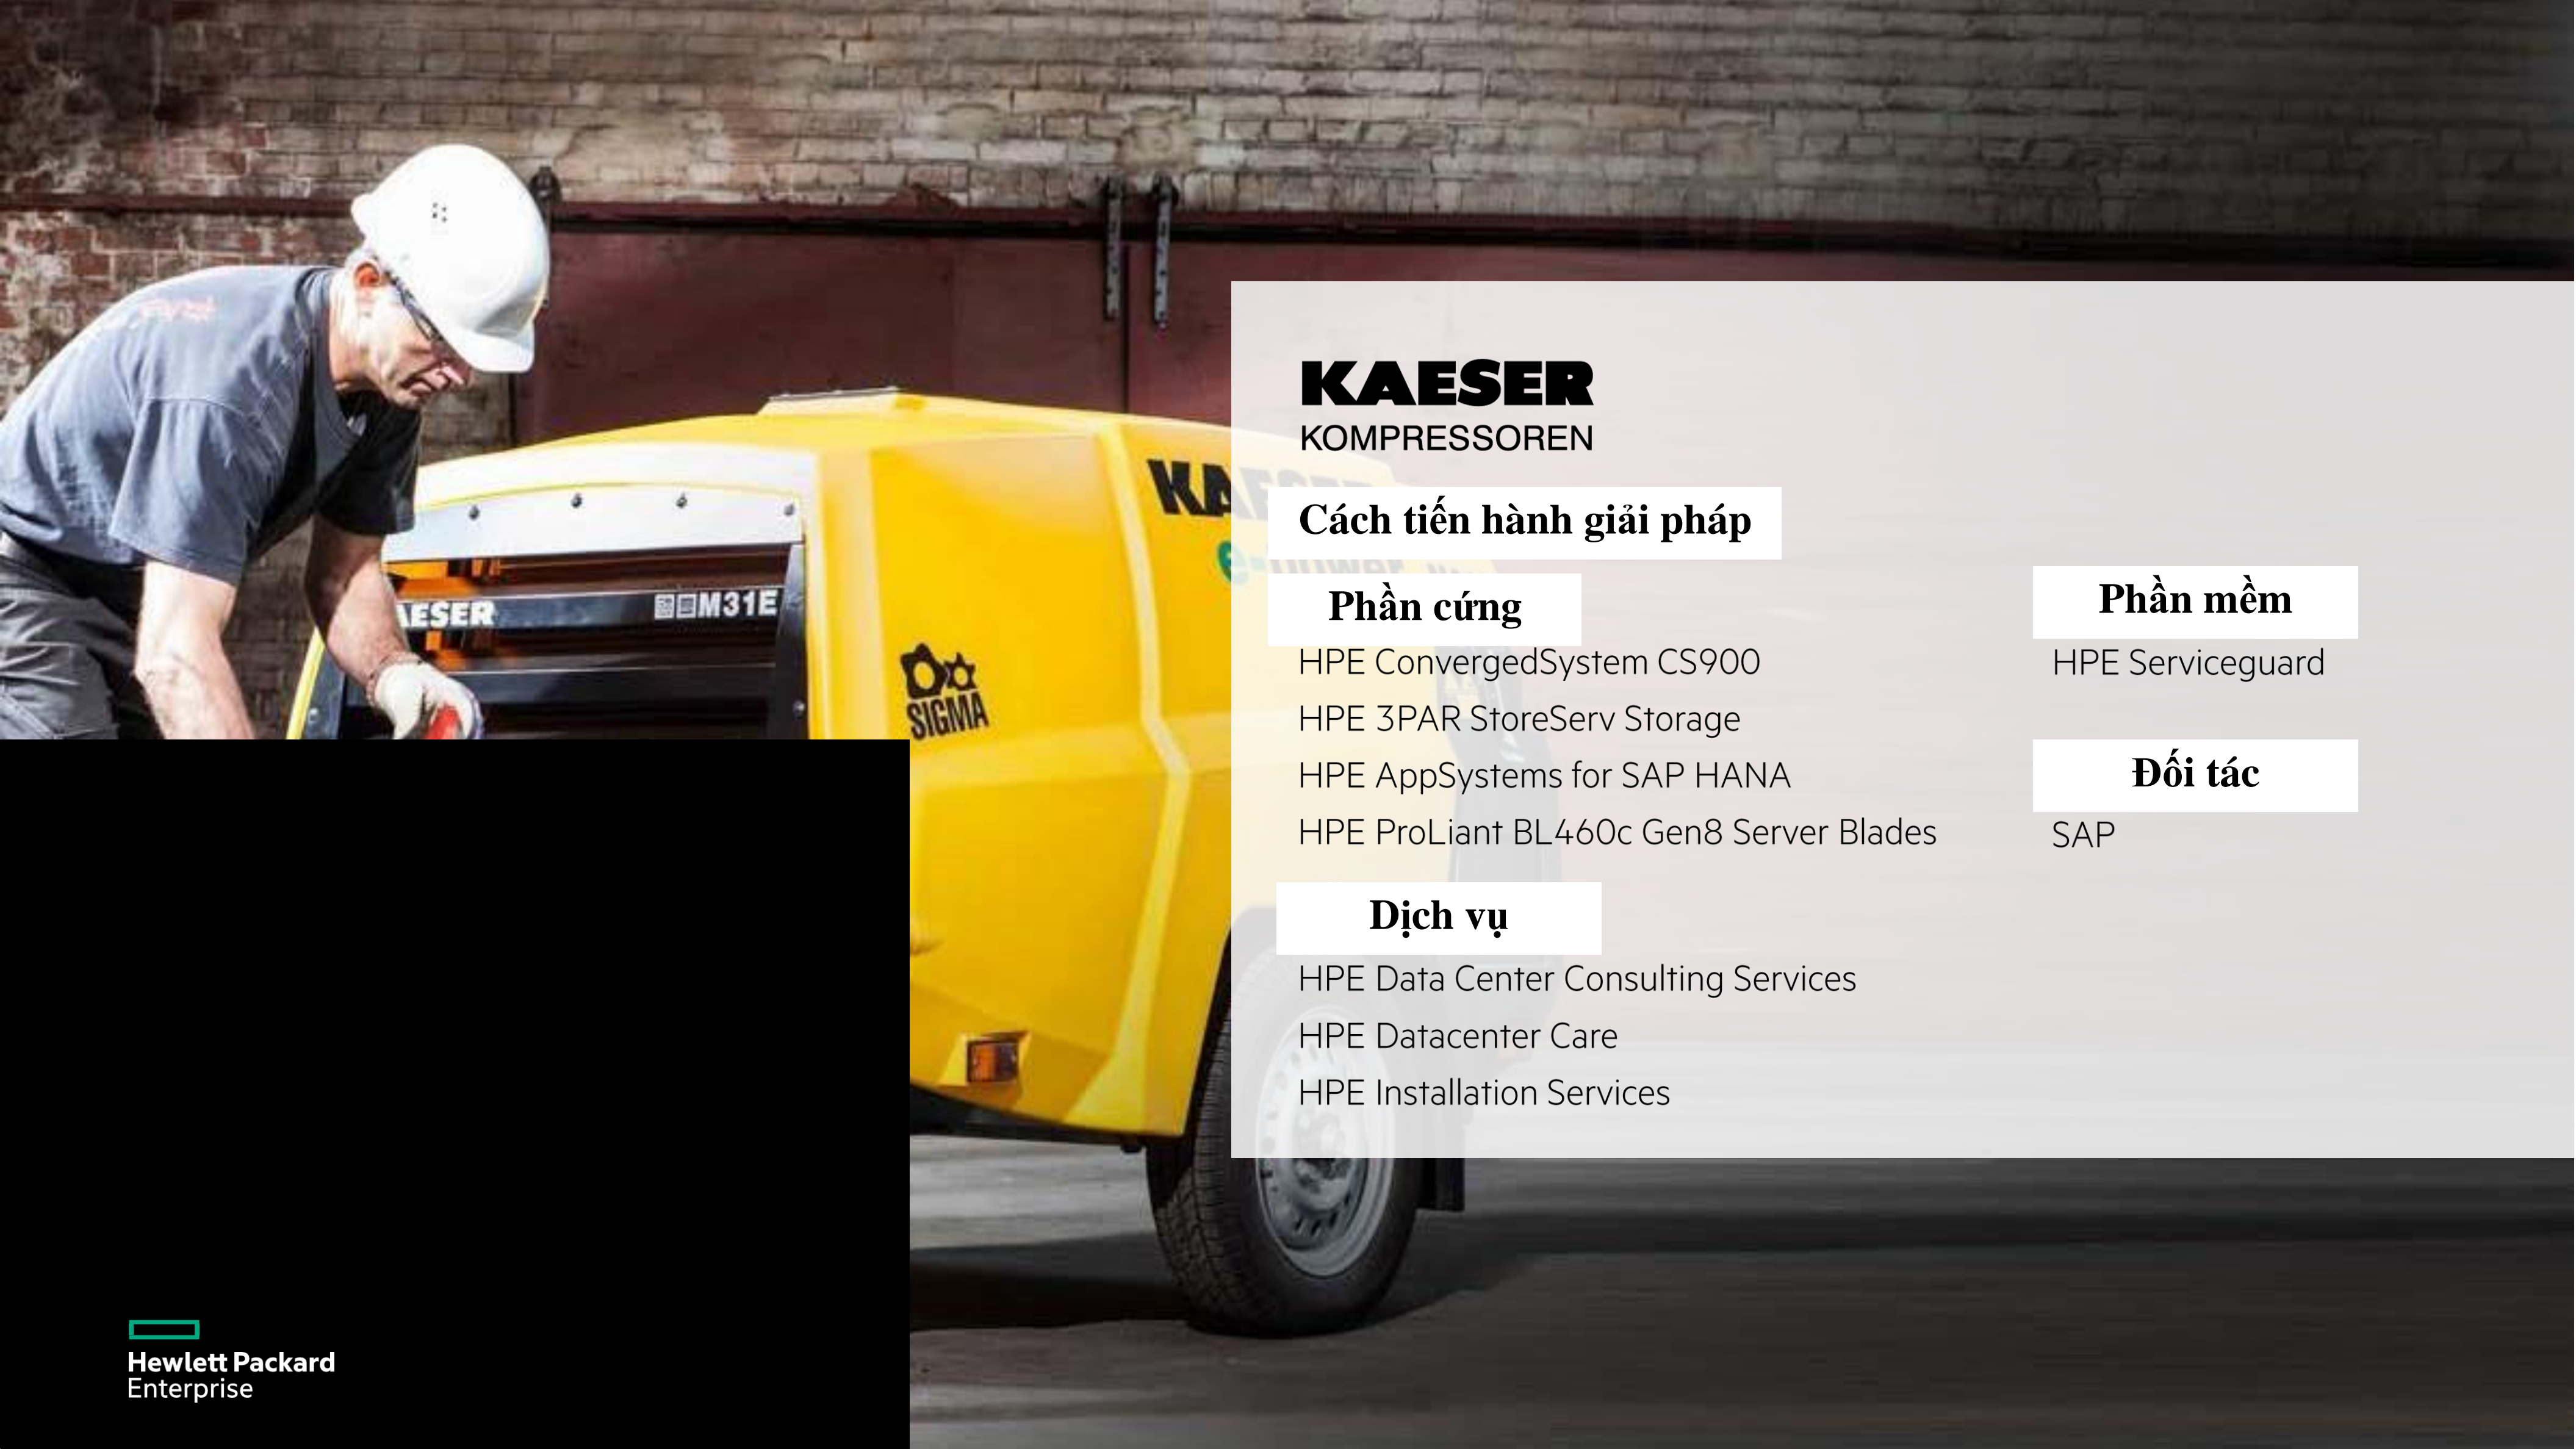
KAESER
KOMPRESSOREN

Cách tiến hành giải pháp

Phần cứng

HPE ConvergedSystem CS900
HPE 3PAR StoreServ Storage
HPE AppSystems for SAP HANA
HPE ProLiant BL460c Gen8 Server Blades

Dịch vụ

HPE Data Center Consulting Services
HPE Datacenter Care
HPE Installation Services

Phần mềm

HPE Serviceguard

Đối tác

SAP

KAESER M31E

SIGMA

Hewlett Packard
Enterprise